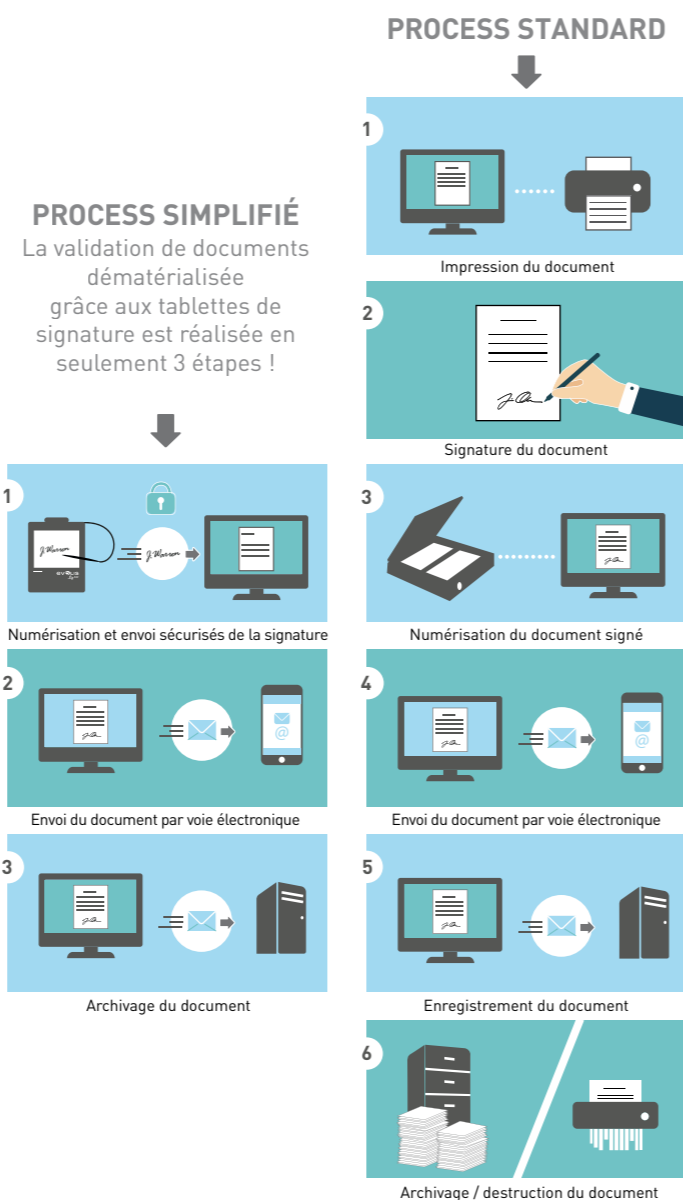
PROCESS STANDARD

1

Impression du document

2

Signature du document

3

Numérisation du document signé

4

Envoi du document par voie électronique

5

Enregistrement du document

6

Archivage / destruction du document

PROCESS SIMPLIFIÉ

La validation de documents dématérialisée grâce aux tablettes de signature est réalisée en seulement 3 étapes !

1

Numérisation et envoi sécurisés de la signature

2

Envoi du document par voie électronique

3

Archivage du document